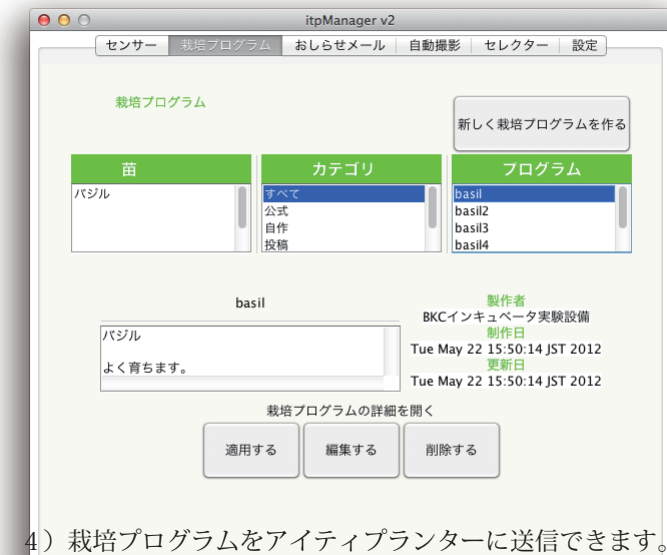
itpManager v2

センサー | 栽培プログラム | おしらせメール | 自動撮影 | セレクター | 設定

栽培プログラム

新しく栽培プログラムを作る

| 苗 | カテゴリ | プログラム |
|---|---|---|
| バジル | すべて | basil |
| | 公式 | basil2 |
| | 自作 | basil3 |
| | 投稿 | basil4 |

basil

バジル

よく育ちます。

製作者
BKCインキュベータ実験設備
制作日
Tue May 22 15:50:14 JST 2012
更新日
Tue May 22 15:50:14 JST 2012

栽培プログラムの詳細を開く

適用する　編集する　削除する

4）栽培プログラムをアイティプランターに送信できます。